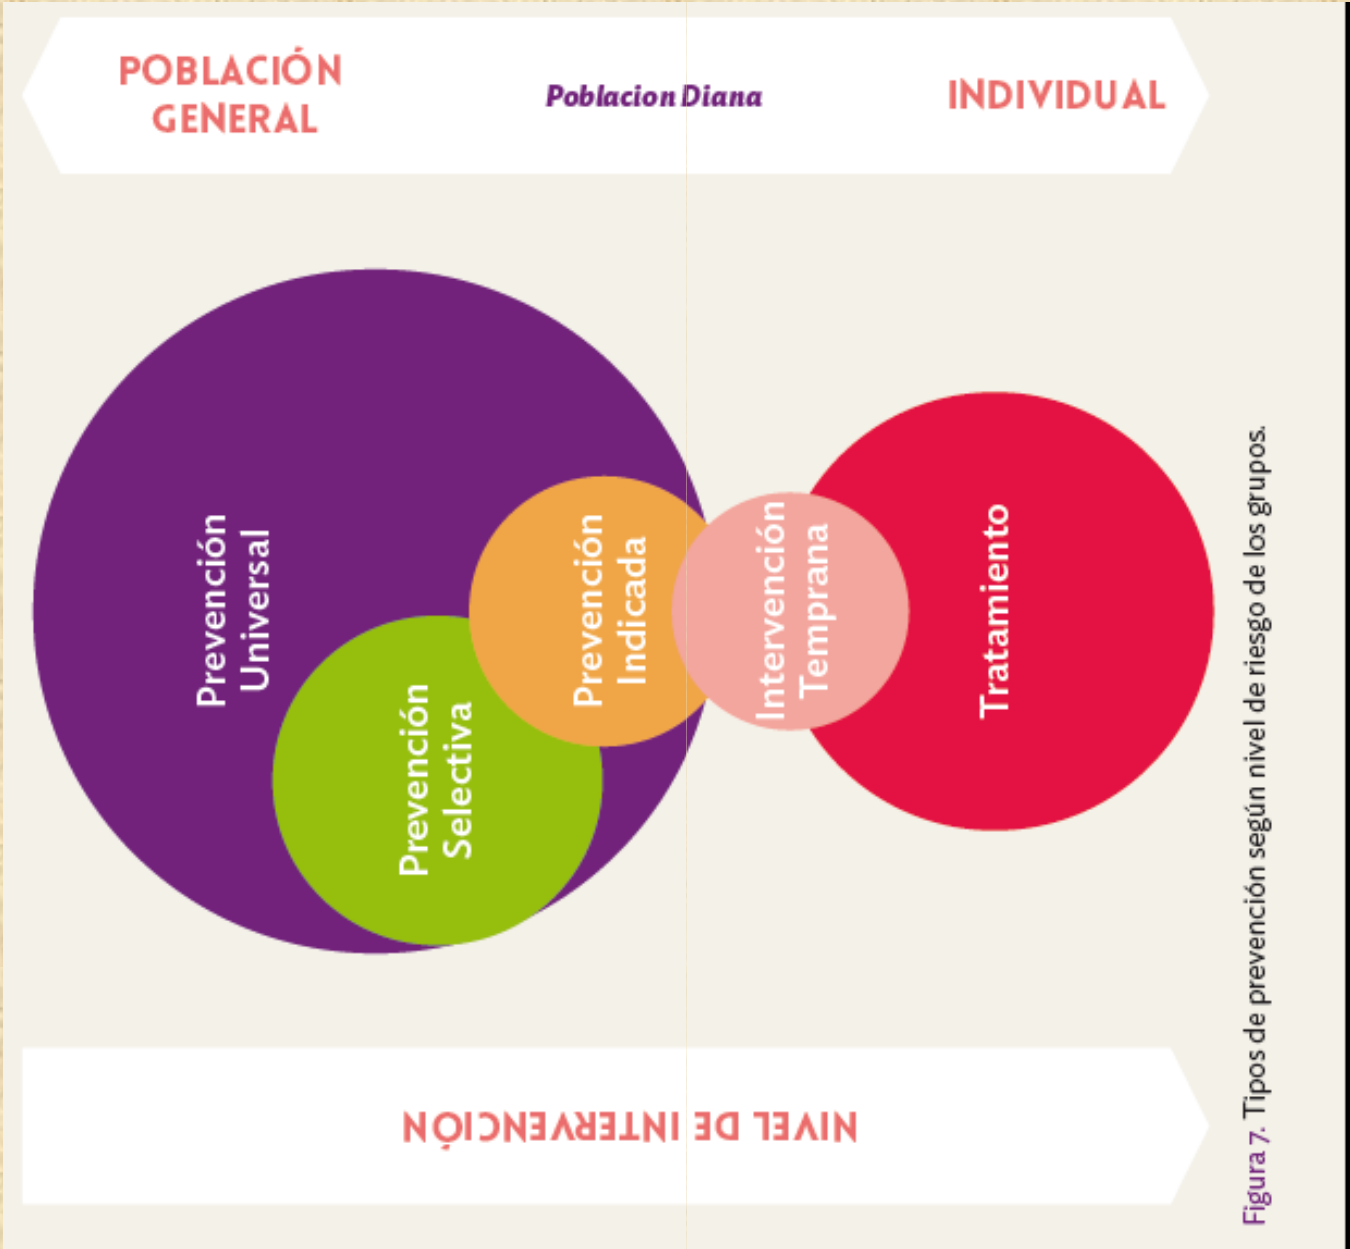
POBLACIÓN GENERAL

Poblacion Diana

INDIVIDUAL

Prevención Universal

Prevención Selectiva

Prevención Indicada

Intervención Temprana

Tratamiento

NIVEL DE INTERVENCIÓN

Figura 7. Tipos de prevención según nivel de riesgo de los grupos.